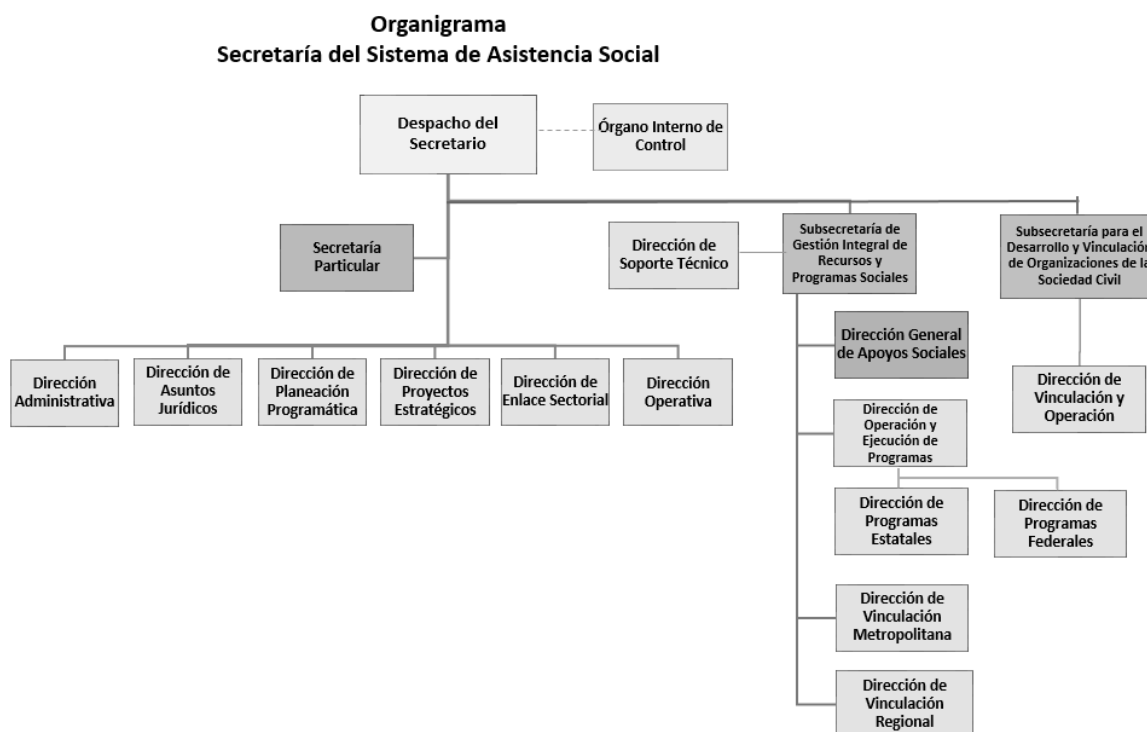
Organigrama
Secretaría del Sistema de Asistencia Social

Despacho del Secretario

Órgano Interno de Control

Secretaría Particular

Dirección de Soporte Técnico

Subsecretaría de Gestión Integral de Recursos y Programas Sociales

Subsecretaría para el Desarrollo y Vinculación de Organizaciones de la Sociedad Civil

Dirección Administrativa

Dirección de Asuntos Jurídicos

Dirección de Planeación Programática

Dirección de Proyectos Estratégicos

Dirección de Enlace Sectorial

Dirección Operativa

Dirección General de Apoyos Sociales

Dirección de Vinculación y Operación

Dirección de Operación y Ejecución de Programas

Dirección de Programas Estatales

Dirección de Programas Federales

Dirección de Vinculación Metropolitana

Dirección de Vinculación Regional